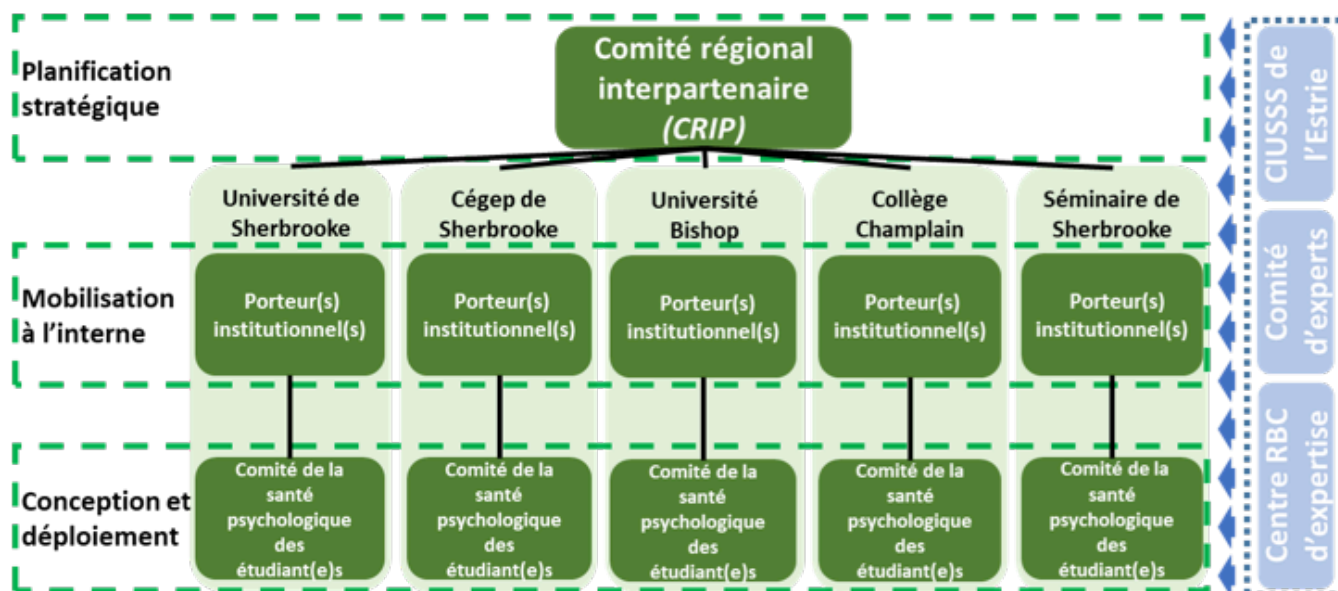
Planification stratégique

Comité régional interpartenaire (CRIP)

Université de Sherbrooke

Cégep de Sherbrooke

Université Bishop

Collège Champlain

Séminaire de Sherbrooke

Mobilisation à l'interne

Porteur(s) institutionnel(s)

Porteur(s) institutionnel(s)

Porteur(s) institutionnel(s)

Porteur(s) institutionnel(s)

Porteur(s) institutionnel(s)

Conception et déploiement

Comité de la santé psychologique des étudiant(e)s

Comité de la santé psychologique des étudiant(e)s

Comité de la santé psychologique des étudiant(e)s

Comité de la santé psychologique des étudiant(e)s

Comité de la santé psychologique des étudiant(e)s

CIUSSS de l'Estrie

Comité d'experts

Centre RBC d'expertise